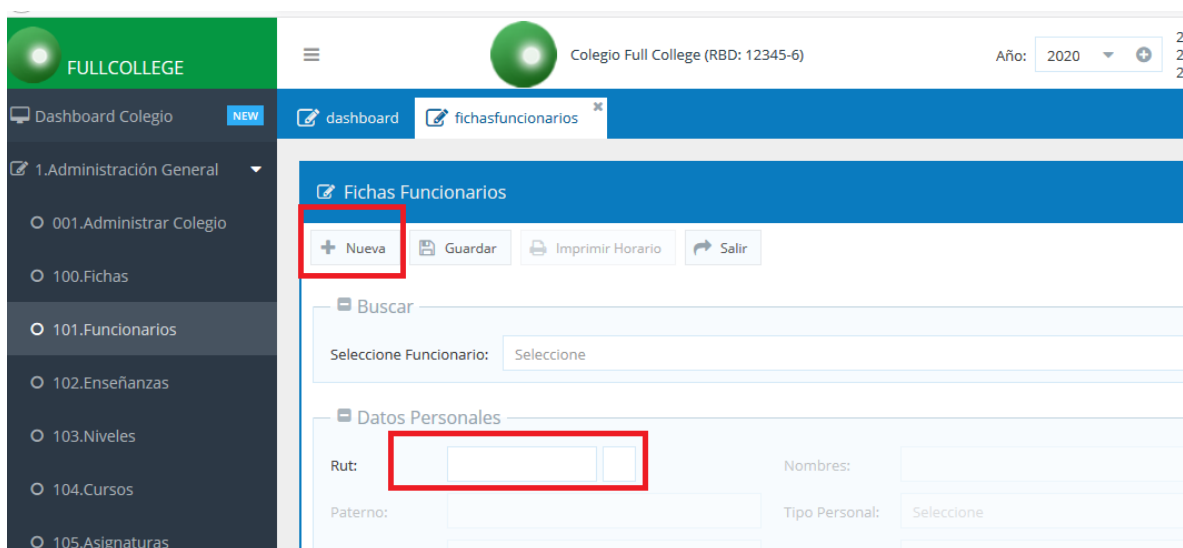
FULLCOLLEGE

Colegio Full College (RBD: 12345-6)

Año: 2020

2
2
2

Dashboard Colegio NEW

1.Administración General

001.Administrar Colegio

100.Fichas

101.Funcionarios

102.Enseñanzas

103.Niveles

104.Cursos

105.Asignaturas

dashboard

fichasfuncionarios

Fichas Funcionarios

Nueva

Guardar

Imprimir Horario

Salir

Buscar

Seleccione Funcionario: Seleccione

Datos Personales

Rut:

Nombres:

Paterno:

Tipo Personal: Seleccione